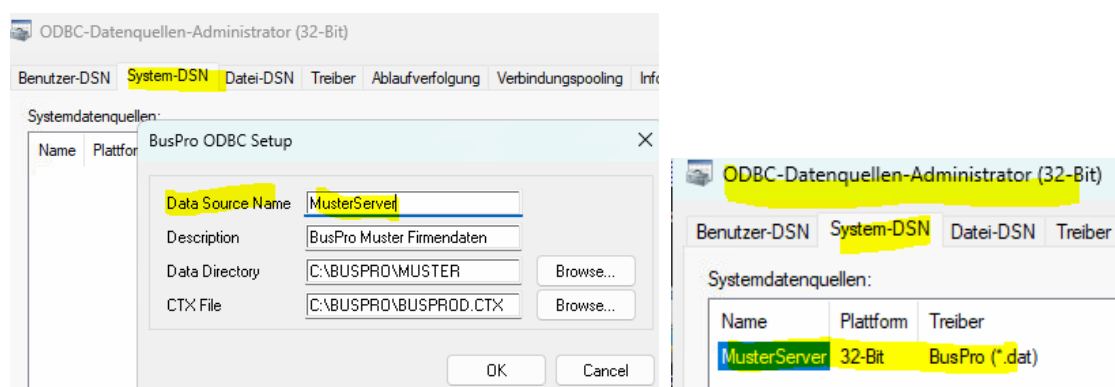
ODBC-Datenquellen-Administrator (32-Bit)

Benutzer-DSN | System-DSN | Datei-DSN | Treiber | Ablaufverfolgung | Verbindungspooling | Info

Systemdatenquellen:

Name | Plattfor

BusPro ODBC Setup ×

Data Source Name: MusterServer
Description: BusPro Muster Firmendaten
Data Directory: C:\BUSPRO\MUSTER Browse...
CTX File: C:\BUSPRO\BUSPROD.CTX Browse...

OK Cancel

ODBC-Datenquellen-Administrator (32-Bit)

Benutzer-DSN | System-DSN | Datei-DSN | Treiber

Systemdatenquellen:

| Name | Plattform | Treiber |
|---|---|---|
| MusterServer | 32-Bit | BusPro (*.dat) |